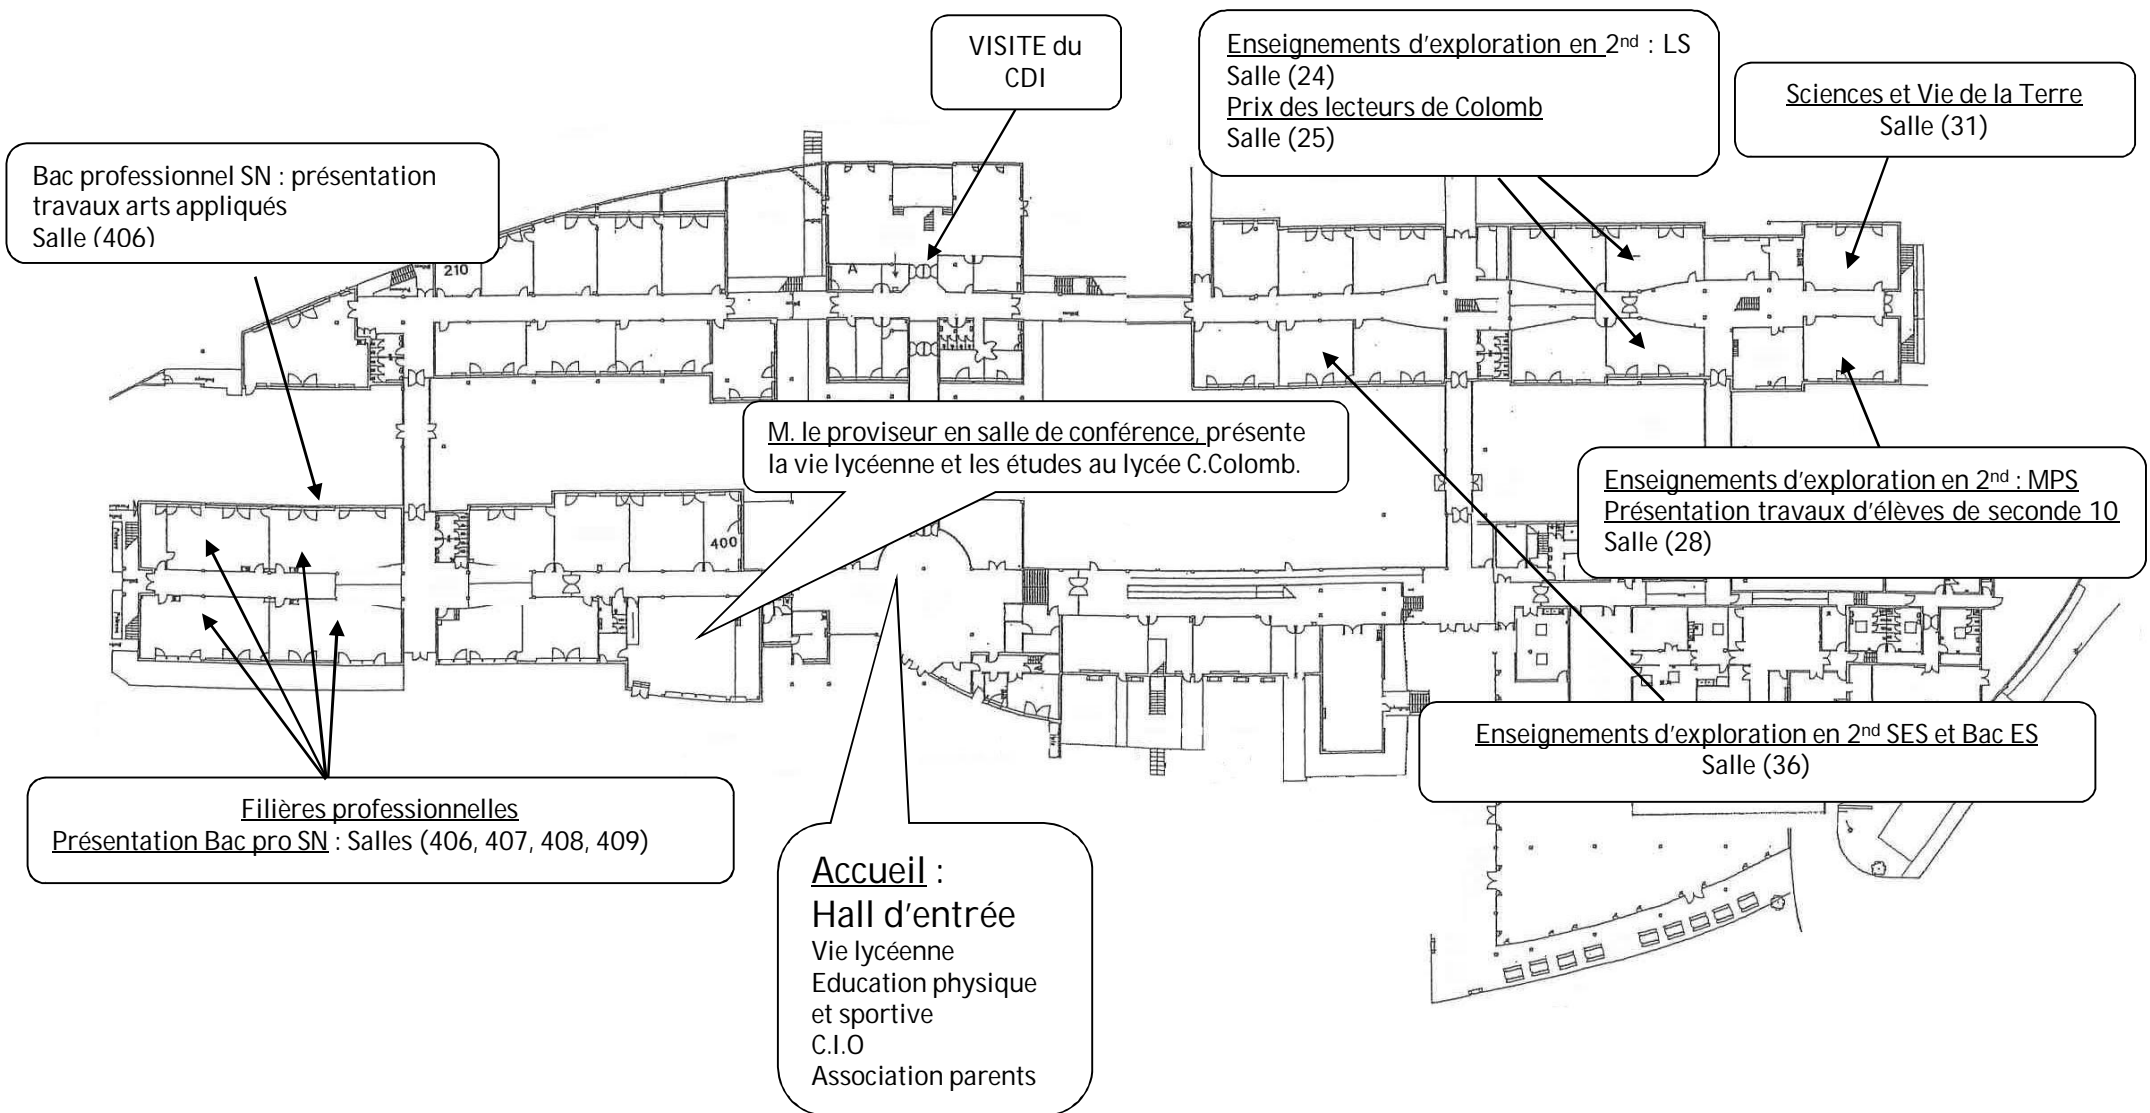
VISITE du CDI

Enseignements d'exploration en 2$^{nd}$ : LS
Salle (24)
Prix des lecteurs de Colomb
Salle (25)

Sciences et Vie de la Terre
Salle (31)

Bac professionnel SN : présentation travaux arts appliqués
Salle (406)

210

A

400

M. le proviseur en salle de conférence, présente la vie lycéenne et les études au lycée C.Colomb.

Enseignements d'exploration en 2$^{nd}$ : MPS
Présentation travaux d'élèves de seconde 10
Salle (28)

Enseignements d'exploration en 2$^{nd}$ SES et Bac ES
Salle (36)

Filières professionnelles
Présentation Bac pro SN : Salles (406, 407, 408, 409)

Accueil :
Hall d'entrée
Vie lycéenne
Education physique et sportive
C.I.O
Association parents